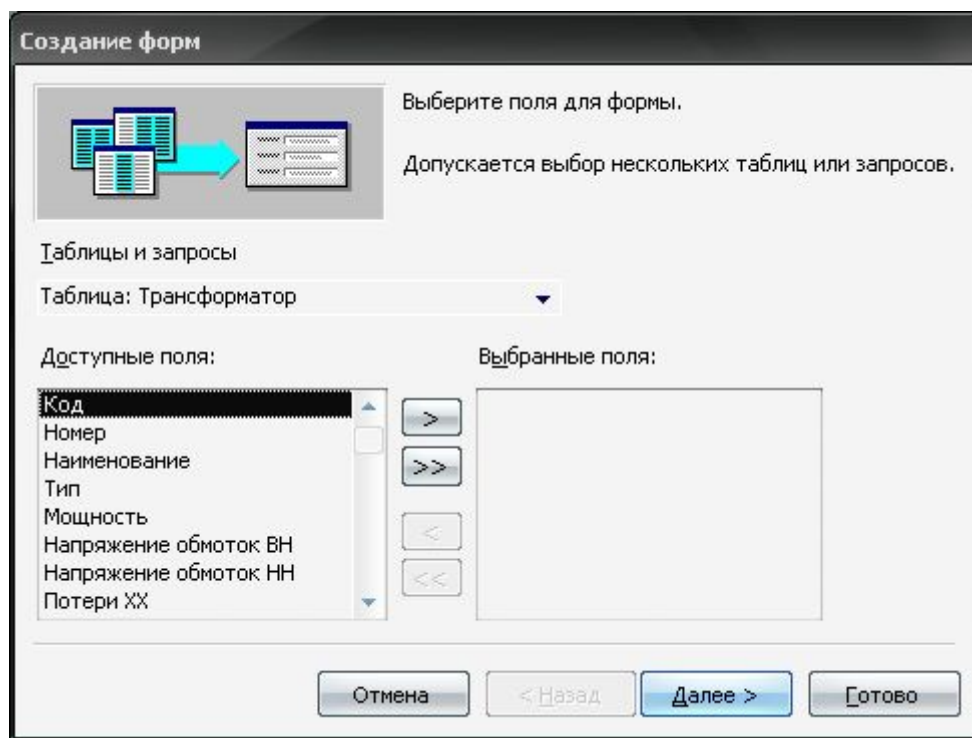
Создание форм

Выберите поля для формы.

Допускается выбор нескольких таблиц или запросов.

Таблицы и запросы

Таблица: Трансформатор

Доступные поля:

Выбранные поля:

Код
Номер
Наименование
Тип
Мощность
Напряжение обмоток ВН
Напряжение обмоток НН
Потери ХХ

>
>>
<
<<

Отмена
< Назад
Далее >
Готово